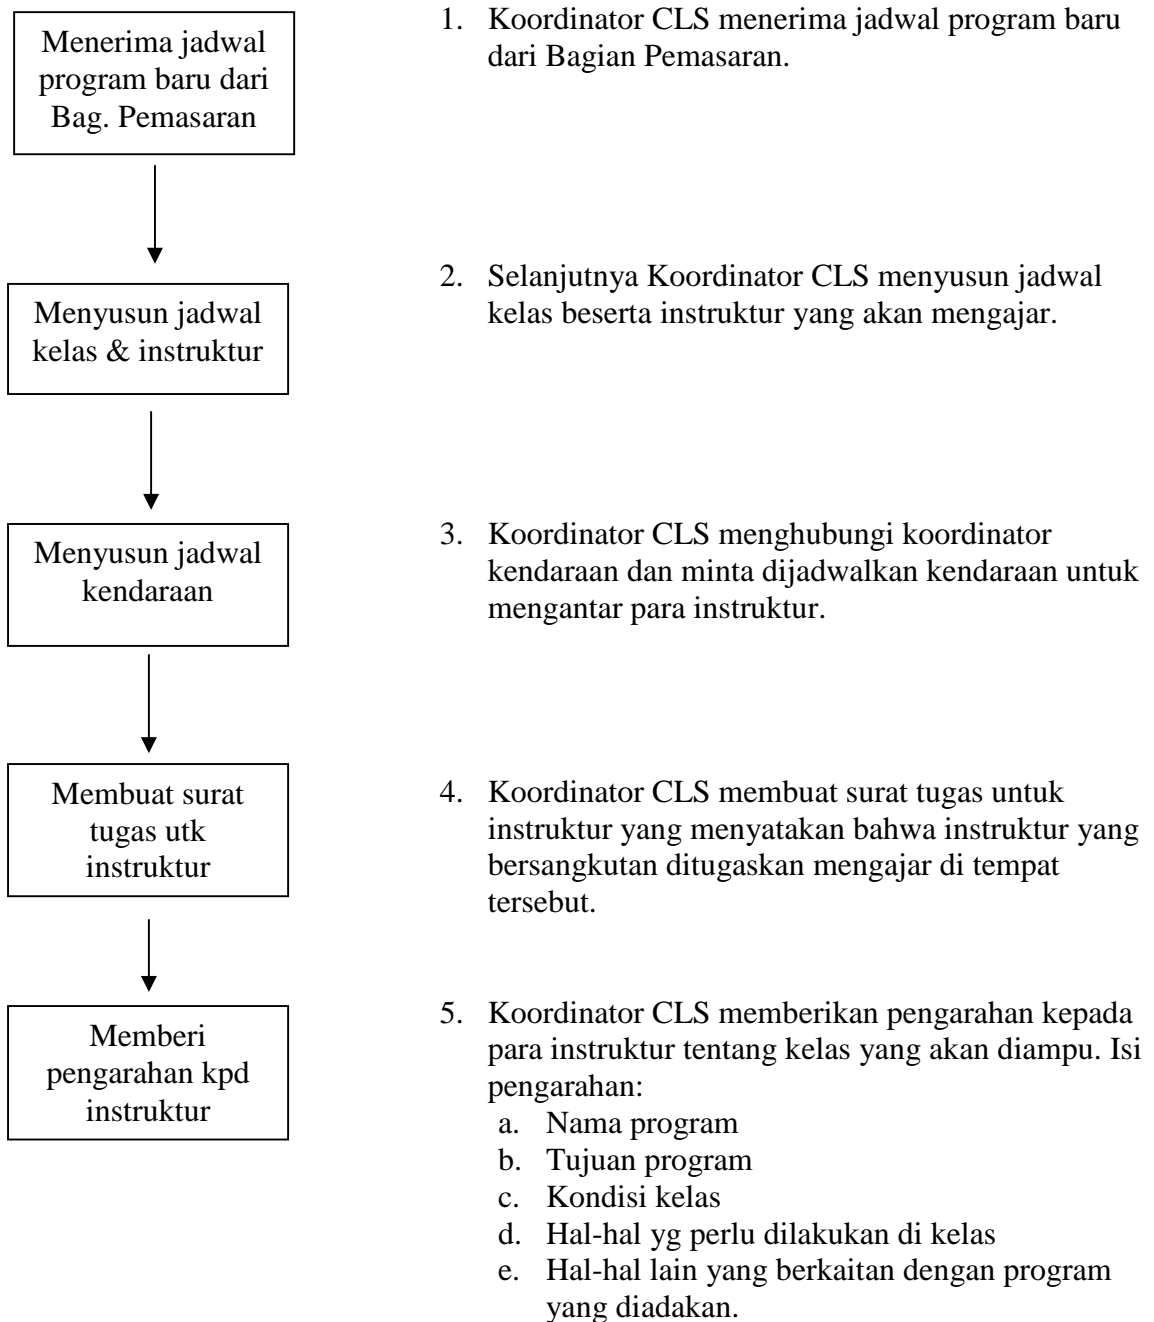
Menerima jadwal program baru dari Bag. Pemasaran

Menyusun jadwal kelas & instruktur

Menyusun jadwal kendaraan

Membuat surat tugas utk instruktur

Memberi pengarahan kpd instruktur

1. Koordinator CLS menerima jadwal program baru dari Bagian Pemasaran.

2. Selanjutnya Koordinator CLS menyusun jadwal kelas beserta instruktur yang akan mengajar.

3. Koordinator CLS menghubungi koordinator kendaraan dan minta dijadwalkan kendaraan untuk mengantar para instruktur.

4. Koordinator CLS membuat surat tugas untuk instruktur yang menyatakan bahwa instruktur yang bersangkutan ditugaskan mengajar di tempat tersebut.

5. Koordinator CLS memberikan pengarahan kepada para instruktur tentang kelas yang akan diampu. Isi pengarahan:
a. Nama program
b. Tujuan program
c. Kondisi kelas
d. Hal-hal yg perlu dilakukan di kelas
e. Hal-hal lain yang berkaitan dengan program yang diadakan.